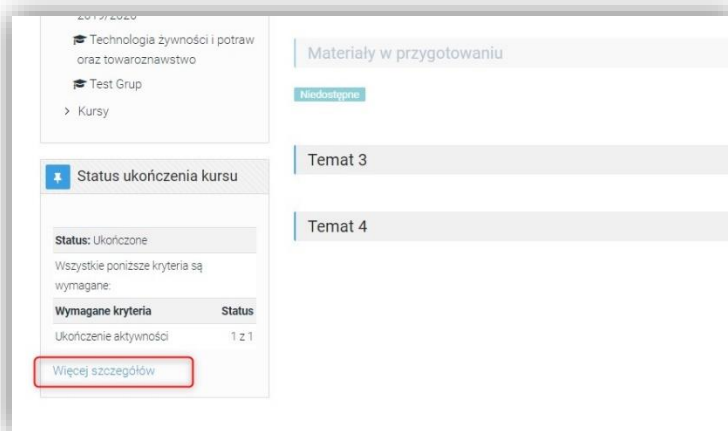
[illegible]

Technologia żywności i potraw oraz towaroznawstwo

Test Grup

> Kursy

Status ukończenia kursu

Status: Ukończone

Wszystkie poniższe kryteria są wymagane:

| Wymagane kryteria | Status |
|---|---|
| Ukończenie aktywności | 1 z 1 |

Więcej szczegółów

Materiały w przygotowaniu

Niedostępne

Temat 3

Temat 4